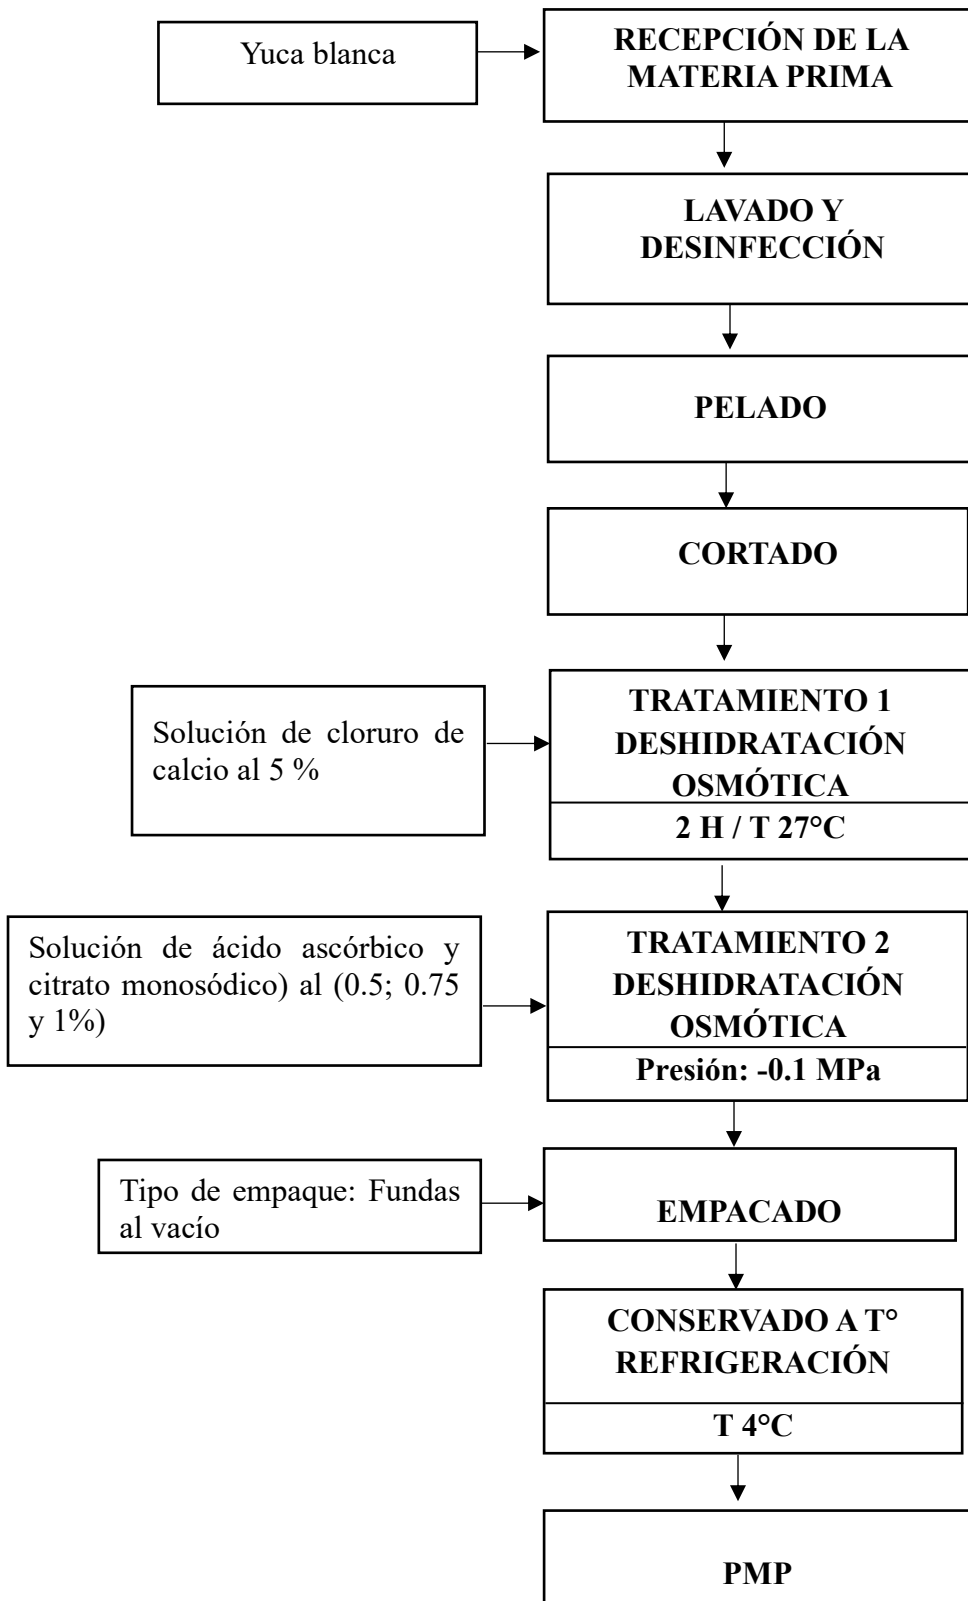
Yuca blanca

RECEPCIÓN DE LA MATERIA PRIMA

LAVADO Y DESINFECCIÓN

PELADO

CORTADO

Solución de cloruro de calcio al 5 %

TRATAMIENTO 1 DESHIDRATACIÓN OSMÓTICA

2 H / T 27°C

Solución de ácido ascórbico y citrato monosódico) al (0.5; 0.75 y 1%)

TRATAMIENTO 2 DESHIDRATACIÓN OSMÓTICA

Presión: -0.1 MPa

Tipo de empaque: Fundas al vacío

EMPACADO

CONSERVADO A T° REFRIGERACIÓN

T 4°C

PMP